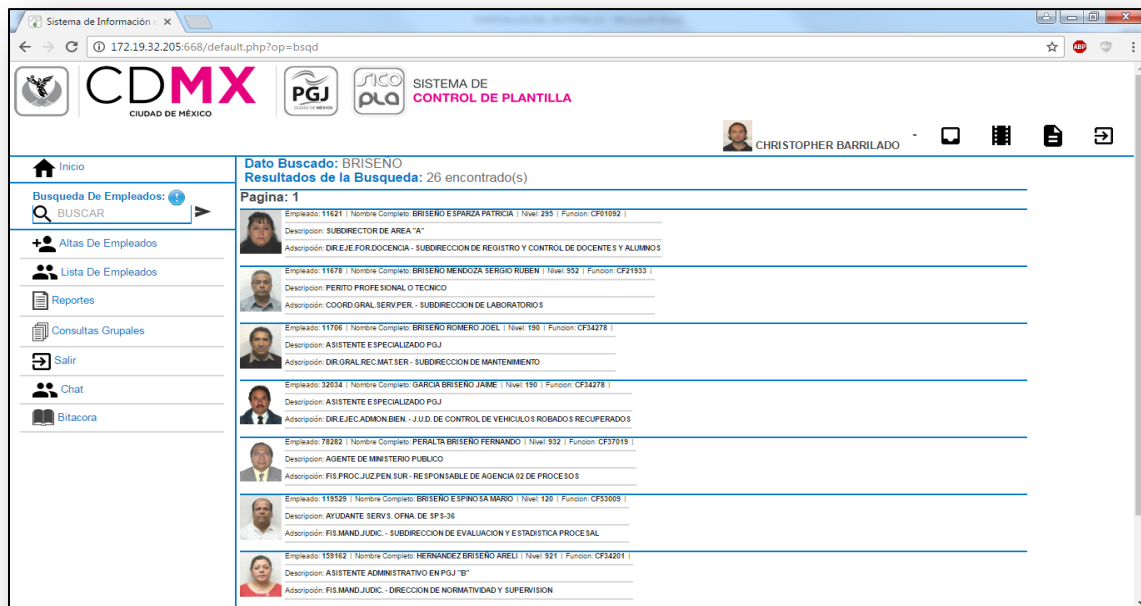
Sistema de Información ×

172.19.32.205:668/default.php?op=bsqd

CDMX
CIUDAD DE MÉXICO

PGJ

SICO PLA

SISTEMA DE
CONTROL DE PLANTILLA

CHRISTOPHER BARRILADO

Inicio

Busqueda De Empleados:
BUSCAR

Altas De Empleados

Lista De Empleados

Reportes

Consultas Grupales

Salir

Chat

Bitacora

Dato Buscado: BRISEÑO
Resultados de la Busqueda: 26 encontrado(s)

Pagina: 1

Empleado: 11621 | Nombre Completo: BRISEÑO ESPARZA PATRICIA | Nivel: 295 | Funcion: CF01092 |
Descripcion: SUBDIRECTOR DE AREA "A"
Adscripción: DIR.EJE.FOR.DOCENCIA - SUBDIRECCION DE REGISTRO Y CONTROL DE DOCENTES Y ALUMNOS

Empleado: 11678 | Nombre Completo: BRISEÑO MENDOZA SERGIO RUBEN | Nivel: 952 | Funcion: CF21933 |
Descripcion: PERITO PROFESIONAL O TECNICO
Adscripción: COORD.GRAL.SERV.PER. - SUBDIRECCION DE LABORATORIOS

Empleado: 11706 | Nombre Completo: BRISEÑO ROMERO JOEL | Nivel: 190 | Funcion: CF34278 |
Descripcion: ASISTENTE ESPECIALIZADO PGJ
Adscripción: DIR.GRAL.REC.MAT.SER - SUBDIRECCION DE MANTENIMIENTO

Empleado: 32034 | Nombre Completo: GARCIA BRISEÑO JAIME | Nivel: 190 | Funcion: CF34278 |
Descripcion: ASISTENTE ESPECIALIZADO PGJ
Adscripción: DIR.EJEC.ADMON.BIEN. - J.U.D. DE CONTROL DE VEHICULOS ROBADOS RECUPERADOS

Empleado: 78282 | Nombre Completo: PERALTA BRISEÑO FERNANDO | Nivel: 932 | Funcion: CF37019 |
Descripcion: AGENTE DE MINISTERIO PUBLICO
Adscripción: FIS.PROC.JUZ.PEN.SUR - RESPONSABLE DE AGENCIA 02 DE PROCESOS

Empleado: 119529 | Nombre Completo: BRISEÑO ESPINOSA MARIO | Nivel: 120 | Funcion: CF53009 |
Descripcion: AYUDANTE SERVS. OFNA. DE SPS-36
Adscripción: FIS.MAND.JUDIC. - SUBDIRECCION DE EVALUACION Y ESTADISTICA PROCESAL

Empleado: 159162 | Nombre Completo: HERNANDEZ BRISEÑO ARELI | Nivel: 921 | Funcion: CF34201 |
Descripcion: ASISTENTE ADMINISTRATIVO EN PGJ "B"
Adscripción: FIS.MAND.JUDIC. - DIRECCION DE NORMATIVIDAD Y SUPERVISION